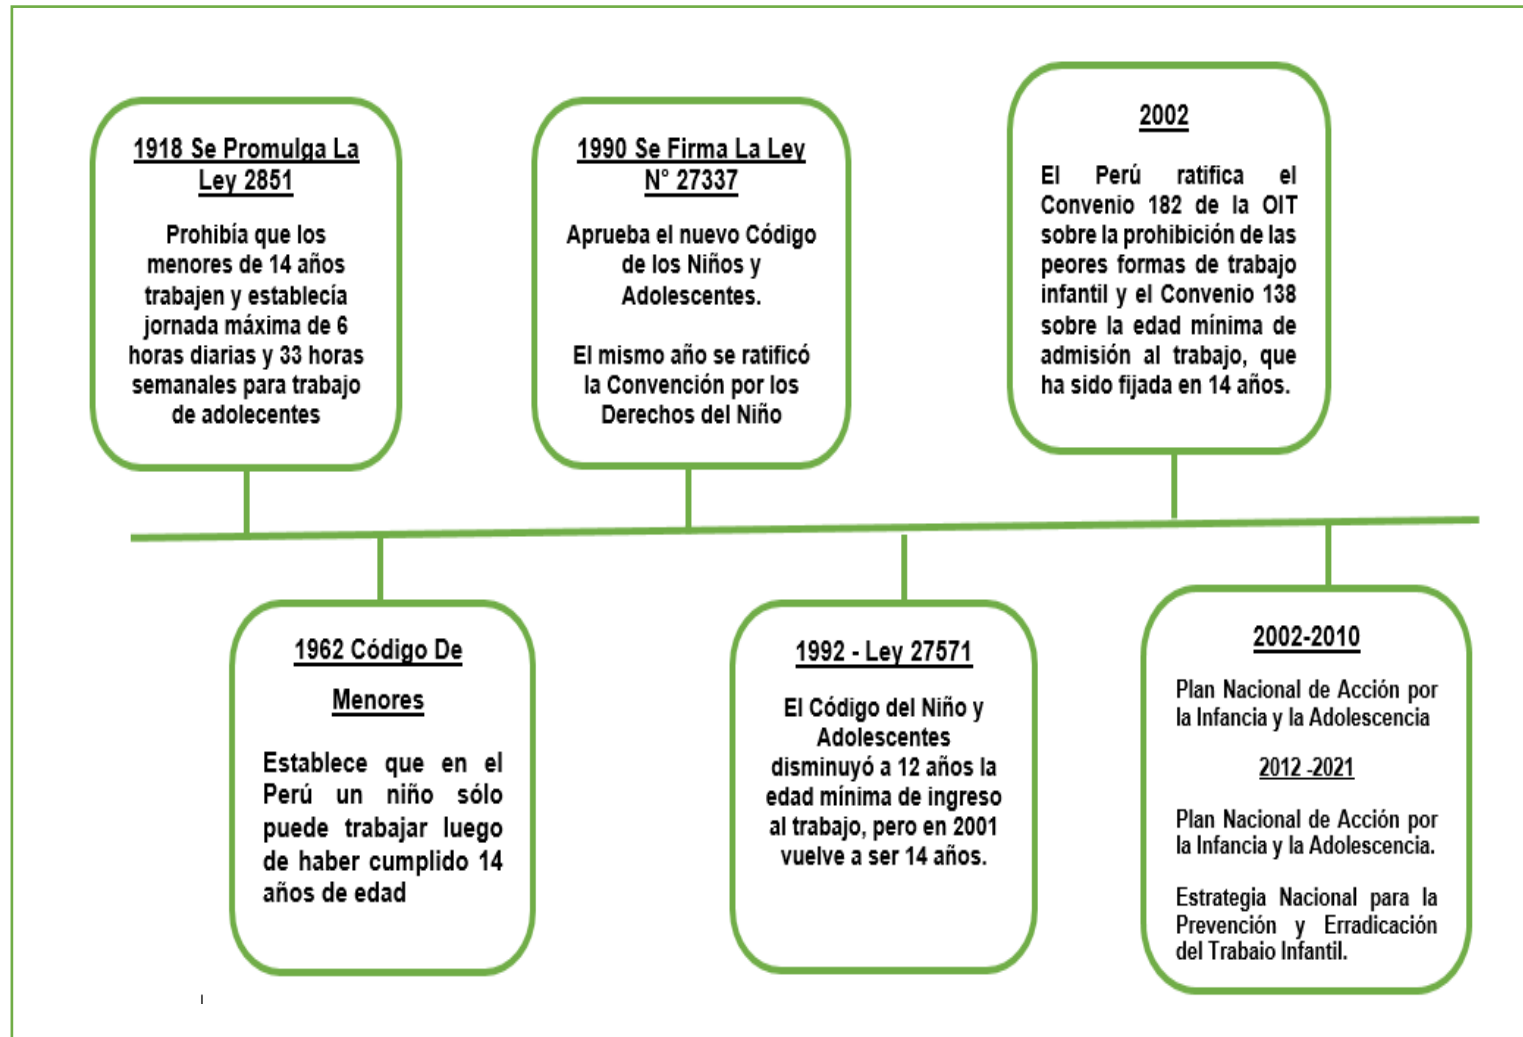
1918 Se Promulga La Ley 2851

Prohibía que los menores de 14 años trabajen y establecía jornada máxima de 6 horas diarias y 33 horas semanales para trabajo de adolecentes

1990 Se Firma La Ley N° 27337

Aprueba el nuevo Código de los Niños y Adolescentes.

El mismo año se ratificó la Convención por los Derechos del Niño

2002

El Perú ratifica el Convenio 182 de la OIT sobre la prohibición de las peores formas de trabajo infantil y el Convenio 138 sobre la edad mínima de admisión al trabajo, que ha sido fijada en 14 años.

1962 Código De Menores

Establece que en el Perú un niño sólo puede trabajar luego de haber cumplido 14 años de edad

1992 - Ley 27571

El Código del Niño y Adolescentes disminuyó a 12 años la edad mínima de ingreso al trabajo, pero en 2001 vuelve a ser 14 años.

2002-2010

Plan Nacional de Acción por la Infancia y la Adolescencia

2012 -2021

Plan Nacional de Acción por la Infancia y la Adolescencia.

Estrategia Nacional para la Prevención y Erradicación del Trabaio Infantil.